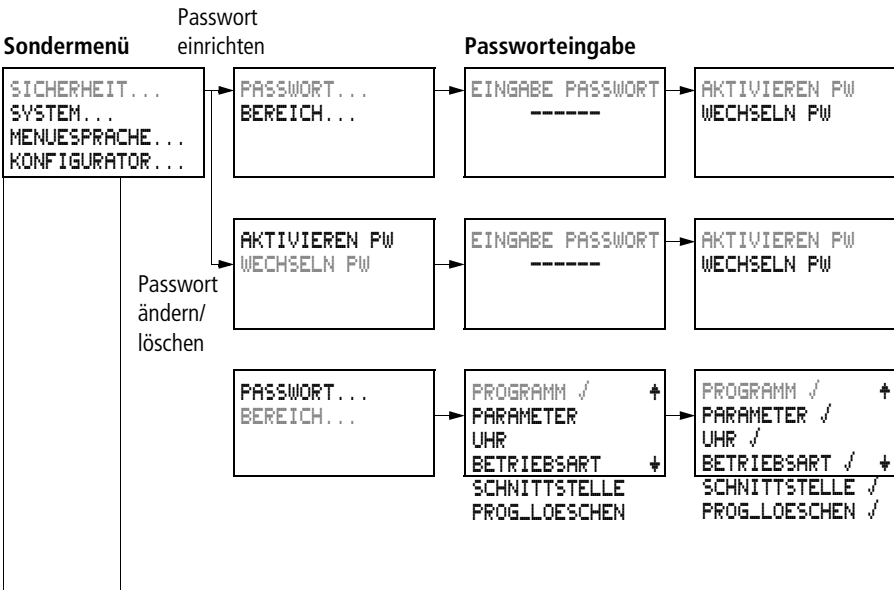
Passwort einrichten

**Sondermenü**

**Passworteingabe**

SICHERHEIT...
SYSTEM...
MENUESPRACHE...
KONFIGURATOR...

PASSWORT...
BEREICH...

EINGABE PASSWORT
------

AKTIVIEREN PW
WECHSELN PW

AKTIVIEREN PW
WECHSELN PW

EINGABE PASSWORT
------

AKTIVIEREN PW
WECHSELN PW

Passwort ändern/ löschen

PASSWORT...
BEREICH...

PROGRAMM √
PARAMETER
UHR
BETRIEBSART
SCHNITTSTELLE
PROG_LOESCHEN

PROGRAMM √
PARAMETER √
UHR √
BETRIEBSART √
SCHNITTSTELLE √
PROG_LOESCHEN √